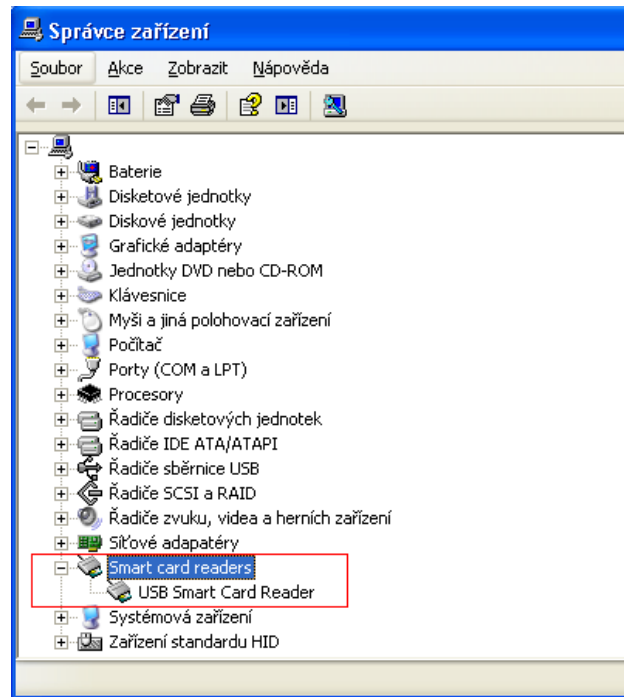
Správce zařízení

Soubor Akce Zobrazit Nápověda

Baterie
Disketové jednotky
Diskové jednotky
Grafické adaptéry
Jednotky DVD nebo CD-ROM
Klávesnice
Myši a jiná polohovací zařízení
Počítač
Porty (COM a LPT)
Procesory
Řadiče disketových jednotek
Řadiče IDE ATA/ATAPI
Řadiče sběrnice USB
Řadiče SCSI a RAID
Řadiče zvuku, videa a herních zařízení
Síťové adaptéry
Smart card readers
USB Smart Card Reader
Systémová zařízení
Zařízení standardu HID